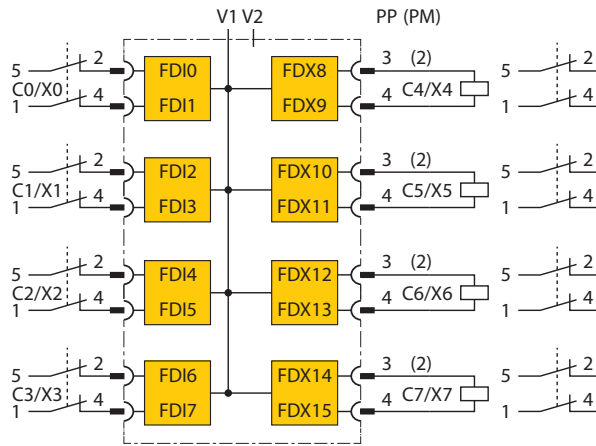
V1 V2

PP (PM)

5
2
C0/X0
4
1
FDI0
FDI1
FDX8
FDX9
3 (2)
4
C4/X4
5
2
1
4

5
2
C1/X1
4
1
FDI2
FDI3
FDX10
FDX11
3 (2)
4
C5/X5
5
2
1
4

5
2
C2/X2
4
1
FDI4
FDI5
FDX12
FDX13
3 (2)
4
C6/X6
5
2
1
4

5
2
C3/X3
4
1
FDI6
FDI7
FDX14
FDX15
3 (2)
4
C7/X7
5
2
1
4